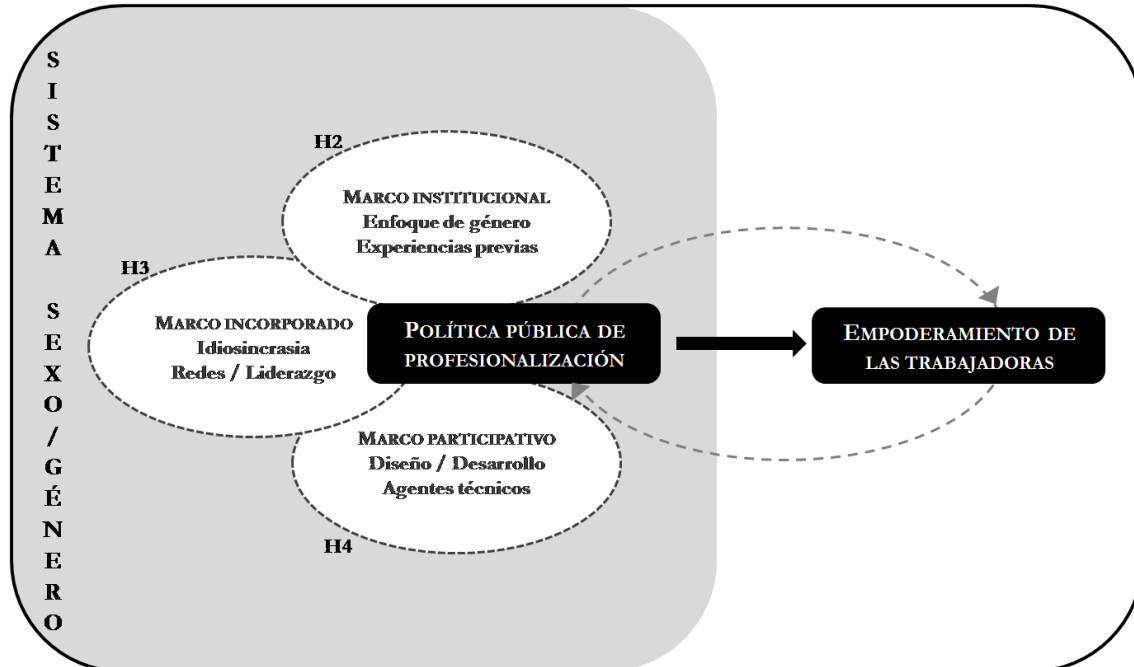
SISTEMA SEXO/GÉNERO

H2

MARCO INSTITUCIONAL
Enfoque de género
Experiencias previas

H3

MARCO INCORPORADO
Idiosincrasia
Redes / Liderazgo

POLÍTICA PÚBLICA DE PROFESIONALIZACIÓN

EMPODERAMIENTO DE LAS TRABAJADORAS

MARCO PARTICIPATIVO
Diseño / Desarrollo
Agentes técnicos

H4